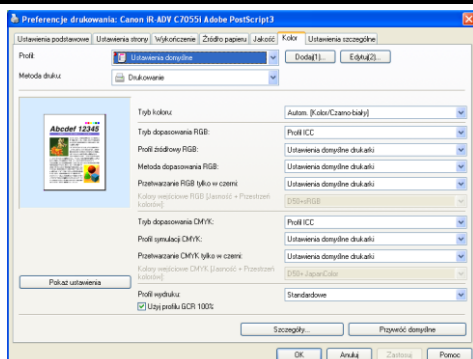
Preferencje drukowania: Canon iR-ADV C7055i Adobe PostScript3

Ustawienia podstawowe | Ustawienia strony | Wykończenie | Źródło papieru | Jakość | Kolor | Ustawienia szczególne

Profil: Ustawienia domyślne | Dodaj(1)... | Edytuj(2)...

Metoda druku: Drukowanie

Abcdef 12345

Tryb koloru: Autom. [Kolor/Czarno-biały]

Tryb dopasowania RGB: Profil ICC

Profil źródłowy RGB: Ustawienia domyślne drukarki

Metoda dopasowania RGB: Ustawienia domyślne drukarki

Przetwarzanie RGB tylko w czerni: Ustawienia domyślne drukarki

Kolory wejściowe RGB [Jasność + Przestrzeń kolorów]: D50+sRGB

Tryb dopasowania CMYK: Profil ICC

Profil symulacji CMYK: Ustawienia domyślne drukarki

Przetwarzanie CMYK tylko w czerni: Ustawienia domyślne drukarki

Kolory wejściowe CMYK [Jasność + Przestrzeń kolorów]: D50+JapanColor

Pokaż ustawienia

Profil wydruku: Standardowe

Użyj profilu GCR 100%

Szczegóły... | Przywróć domyślne

OK | Anuluj | Zastosuj | Pomoc